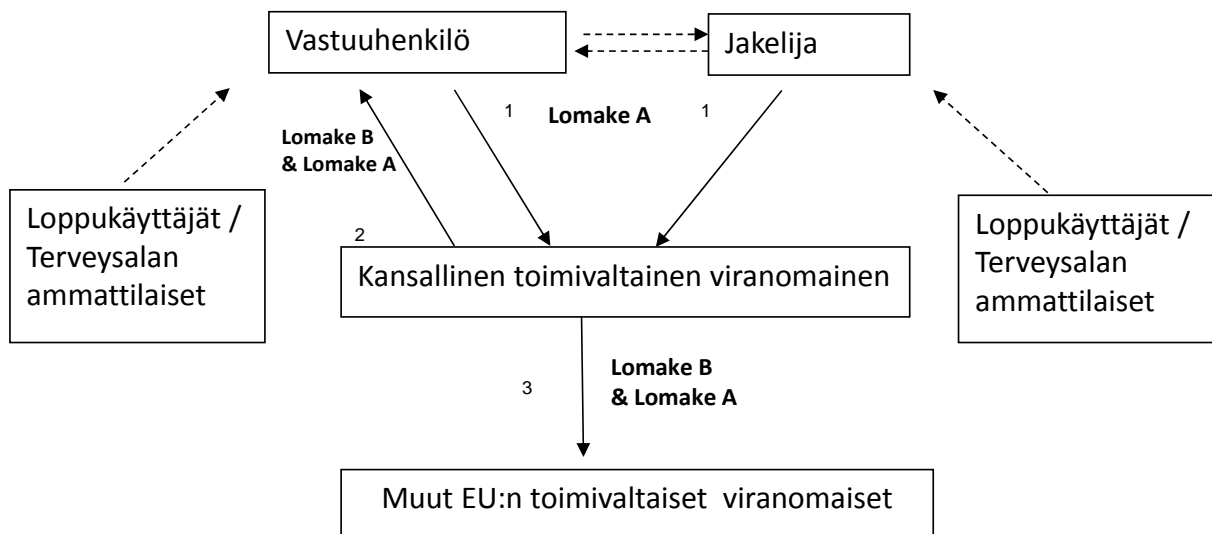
Vastuuhenkilö

Jakelija

Lomake B & Lomake A

1

Lomake A

1

Loppukäyttäjät / Terveysalan ammattilaiset

2

Kansallinen toimivaltainen viranomainen

Loppukäyttäjät / Terveysalan ammattilaiset

3

Lomake B & Lomake A

Muut EU:n toimivaltaiset viranomaiset